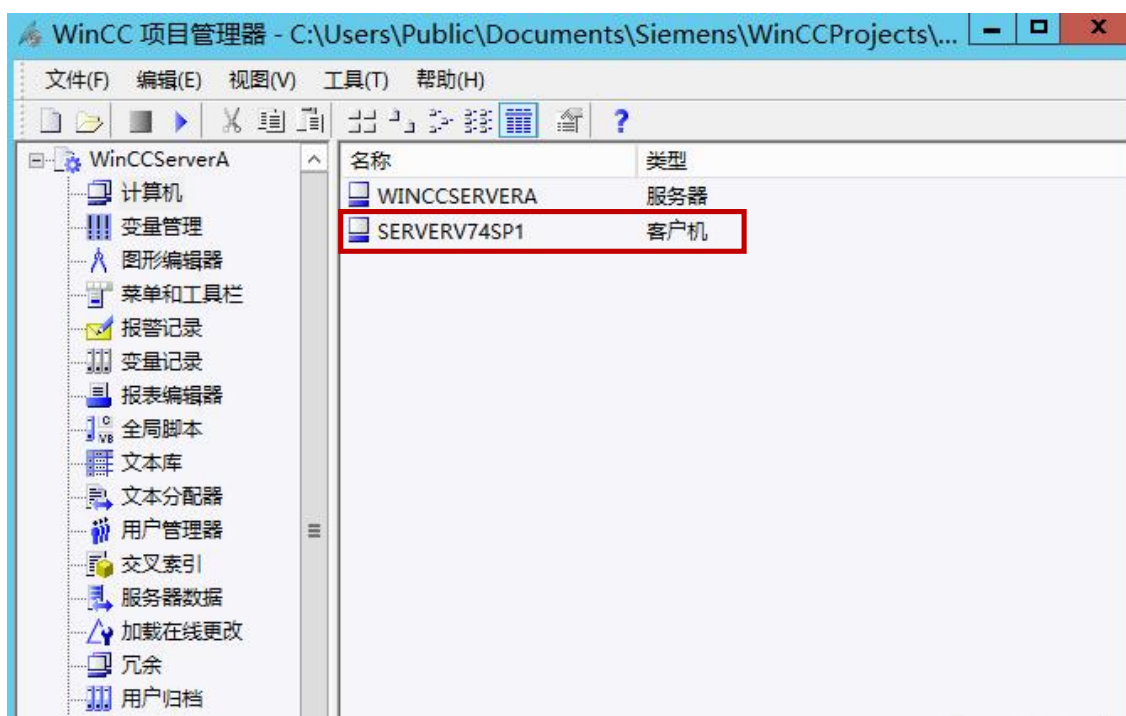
WinCC 项目管理器 - C:\Users\Public\Documents\Siemens\WinCCProjects\...

文件(F) 编辑(E) 视图(V) 工具(T) 帮助(H)

WinCCServerA
计算机
变量管理
图形编辑器
菜单和工具栏
报警记录
变量记录
报表编辑器
全局脚本
文本库
文本分配器
用户管理器
交叉索引
服务器数据
加载在线更改
冗余
用户归档

| 名称 | 类型 |
|---|---|
| WINCCSERVERA | 服务器 |
| SERVERV74SP1 | 客户机 |